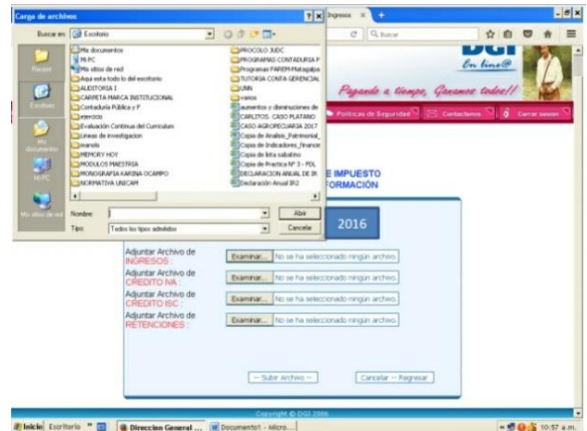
Carga de archivos
Buscar en: Escritorio
Reciente
Escritorio
Mis documentos
Mi PC
Mis sitios de red
Mis documentos
Mi PC
Mis sitios de red
Aqui esta todo lo del escritorio
AUDITORIA I
CARPETA MARCA INSTITUCIONAL
Contaduria Pública y F
ejercicio
Evaluación Continua del Curriculum
Lineas de investigacion
manols
MEMORY HOY
MODULOS MAESTRIA
MONOGRAFIA KARINA OCAMPO
NORMATIVA UNICAM
PROCOLO 3UDC
PROGRAMAS CONTADURIA P
Programas FAREM-Matagalpa
TUTORIA CONTA GERENCIAL
UNIN
varios
aumentos y disminuciones de
CARLITOS. CASO PLATANO
CASO AGROPECUARIA 2017
Copia de Analisis_Patrimonial_
Copia de Indicadores_financie
Copia de lista sabatino
Copia de Practica N° 3 - PDL
DECLARACION ANUAL DE IR
Declaración Anual IR2
Nombre:
Abrir
Tipo: Todos los tipos admitidos
Cancelar
Ingreso ×
Buscar
DGI
En línea
Pagando a tiempo, Ganamos todos!!
Políticas de Seguridad
Contactenos
Cerrar sesion
E IMPUESTO
FORMACIÓN
2016
Adjuntar Archivo de INGRESOS :
Examinar... No se ha seleccionado ningún archivo.
Adjuntar Archivo de CREDITO IVA :
Examinar... No se ha seleccionado ningún archivo.
Adjuntar Archivo de CREDITO ISC :
Examinar... No se ha seleccionado ningún archivo.
Adjuntar Archivo de RETENCIONES :
Examinar... No se ha seleccionado ningún archivo.
-- Subir Archivo --
Cancelar -- Regresar
Copyright © DGI 2006
Inicio
Escritorio
Direccion General ...
Documento1 - Micro...
10:57 a.m.